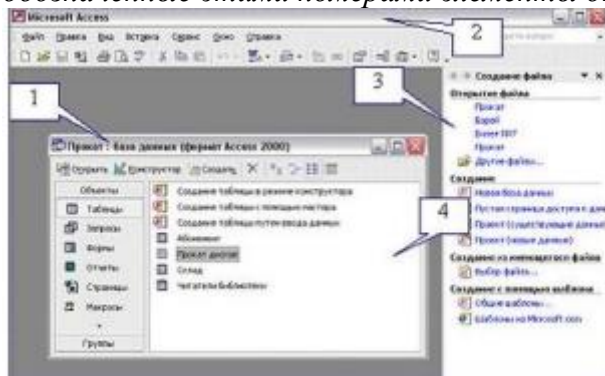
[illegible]

Microsoft Access

Файл Правка Вид Вставка Сервис Окно Справка

2

3

1

Проект : база данных (формат Access 2000)

Открыть Конструктор Создать

Объекты

Таблицы

Запросы

Формы

Отчеты

Страницы

Макросы

Группы

Создание таблицы в режиме конструктора

Создание таблицы с помощью мастера

Создание таблицы путем ввода данных

Абонемент

Проект доступ

Склад

Читатели библиотеки

4

Создание файла

Открытие файла

Проект

Борей

Книги 2007

Проект

Другие файлы...

Создание

Новая база данных

Пустая страница доступа к данным

Проект (существующие данные)

Проект (новые данные)

Создание из имеющегося файла

Выбор файла...

Создание с помощью шаблона

Общие шаблоны...

Шаблоны на Microsoft.com